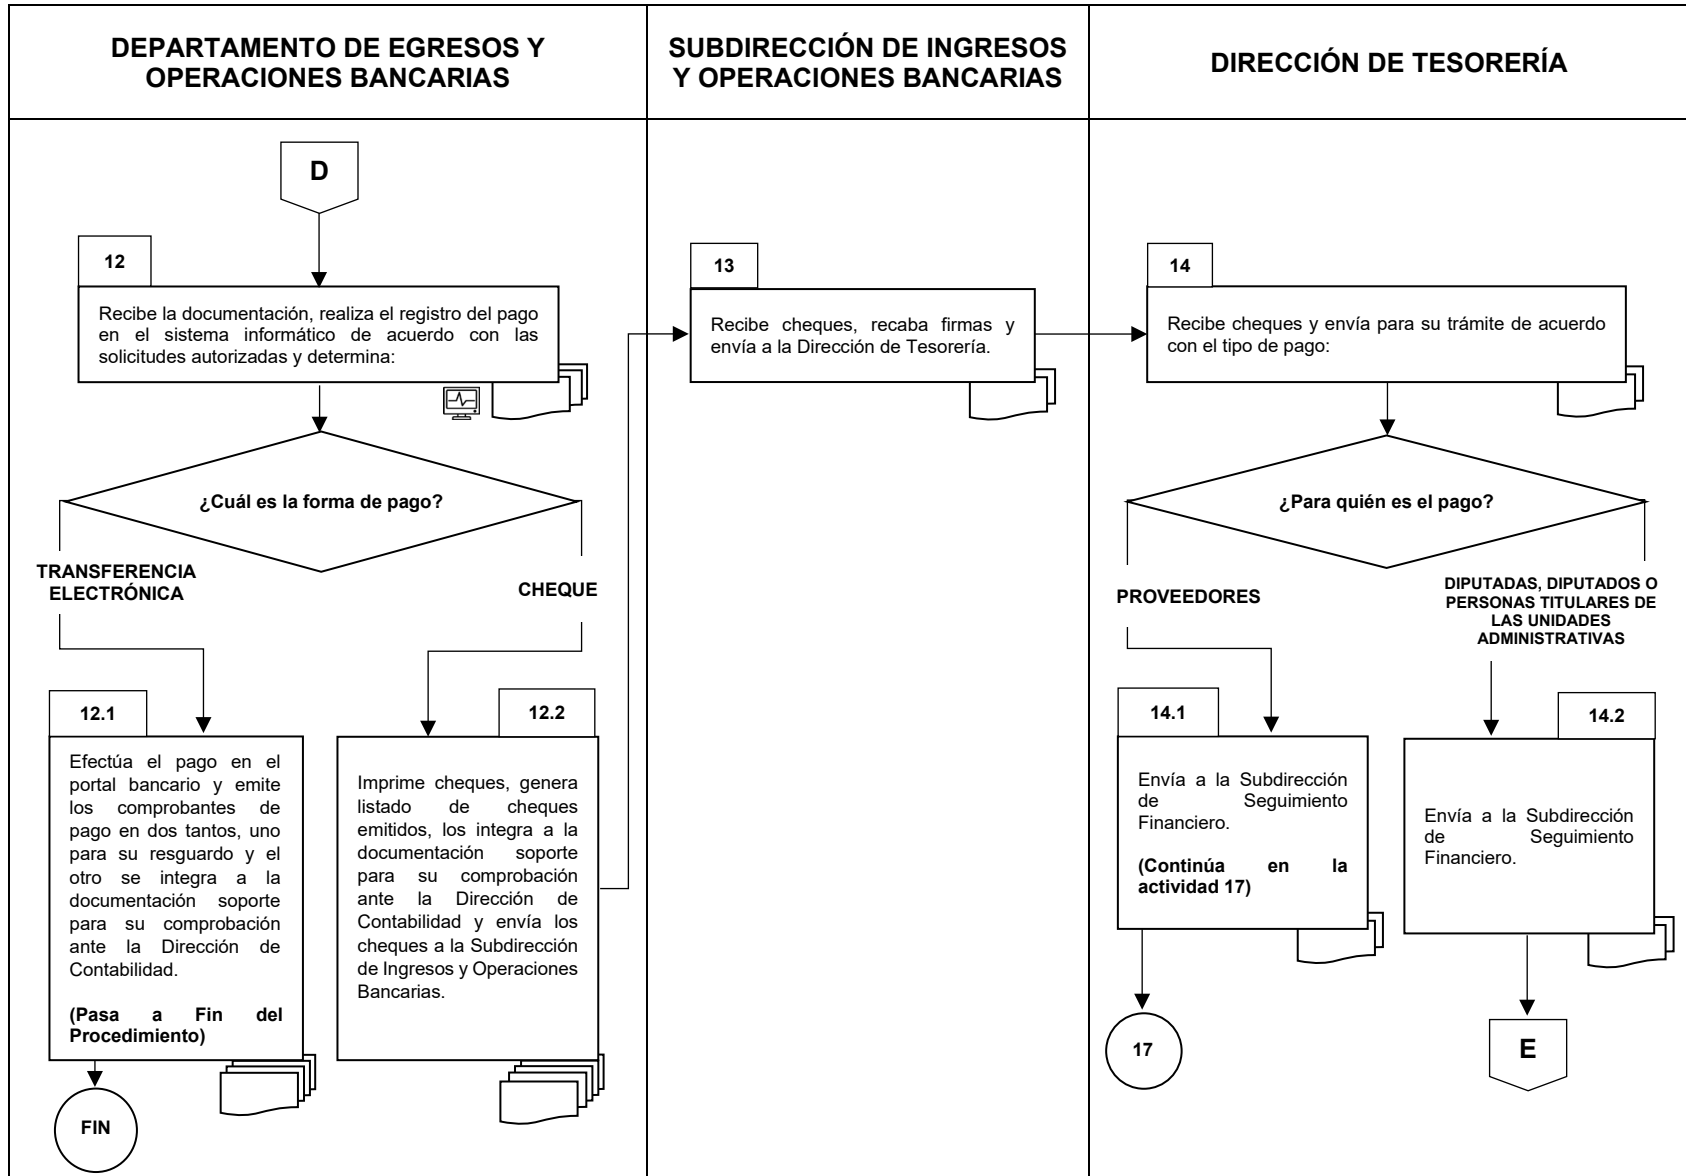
DEPARTAMENTO DE EGRESOS Y OPERACIONES BANCARIAS

SUBDIRECCIÓN DE INGRESOS Y OPERACIONES BANCARIAS

DIRECCIÓN DE TESORERÍA

D

12

Recibe la documentación, realiza el registro del pago en el sistema informático de acuerdo con las solicitudes autorizadas y determina:

¿Cuál es la forma de pago?

TRANSFERENCIA ELECTRÓNICA

CHEQUE

12.1

Efectúa el pago en el portal bancario y emite los comprobantes de pago en dos tantos, uno para su resguardo y el otro se integra a la documentación soporte para su comprobación ante la Dirección de Contabilidad.

(Pasa a Fin del Procedimiento)

FIN

12.2

Imprime cheques, genera listado de cheques emitidos, los integra a la documentación soporte para su comprobación ante la Dirección de Contabilidad y envía los cheques a la Subdirección de Ingresos y Operaciones Bancarias.

13

Recibe cheques, recaba firmas y envía a la Dirección de Tesorería.

14

Recibe cheques y envía para su trámite de acuerdo con el tipo de pago:

¿Para quién es el pago?

PROVEEDORES

DIPUTADAS, DIPUTADOS O PERSONAS TITULARES DE LAS UNIDADES ADMINISTRATIVAS

14.1

Envía a la Subdirección de Seguimiento Financiero.

(Continúa en la actividad 17)

17

14.2

Envía a la Subdirección de Seguimiento Financiero.

E